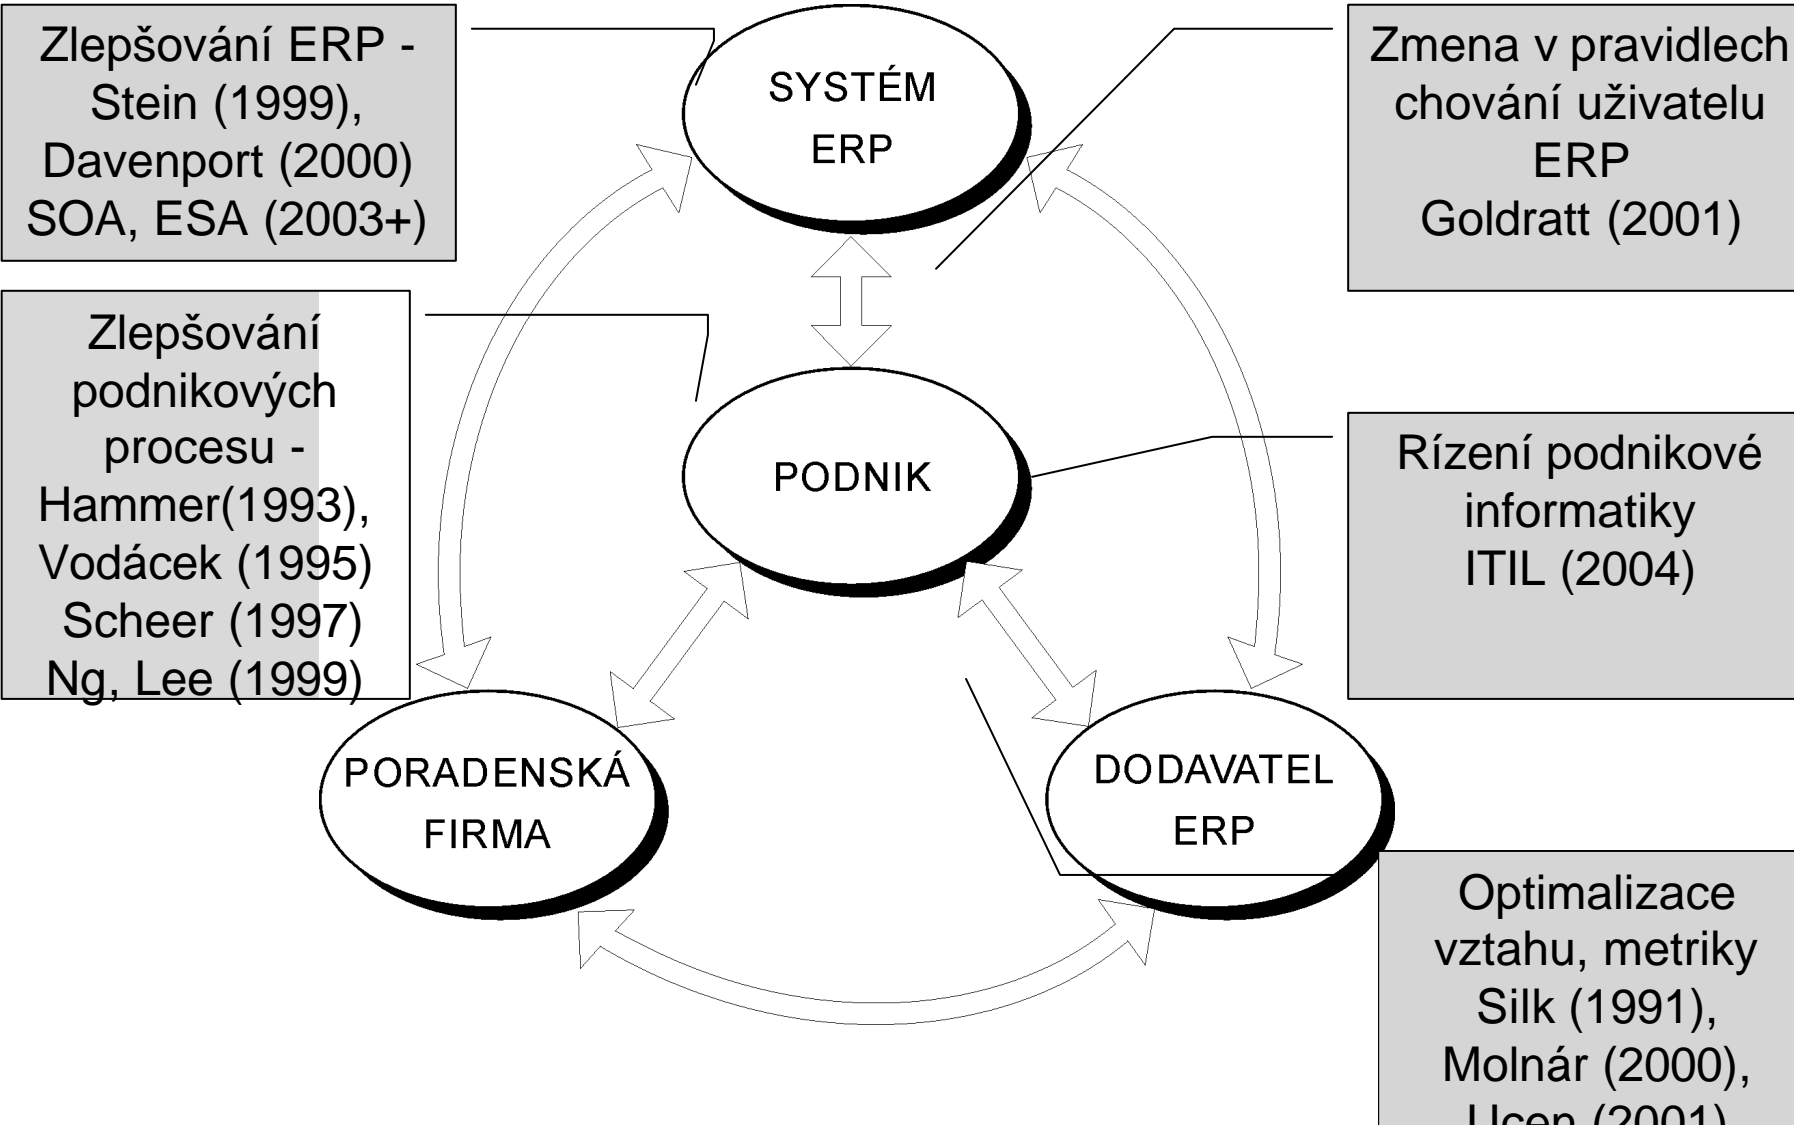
Zlepšování ERP - Stein (1999), Davenport (2000) SOA, ESA (2003+)

SYSTÉM ERP

Zmena v pravidlech chování uživatelu ERP Goldratt (2001)

Zlepšování podnikových procesu - Hammer(1993), Vodácek (1995) Scheer (1997) Ng, Lee (1999)

PODNIK

Rízení podnikové informatiky ITIL (2004)

PORADENSKÁ FIRMA

DODAVATEL ERP

Optimalizace vztahu, metriky Silk (1991), Molnár (2000), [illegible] (2001)